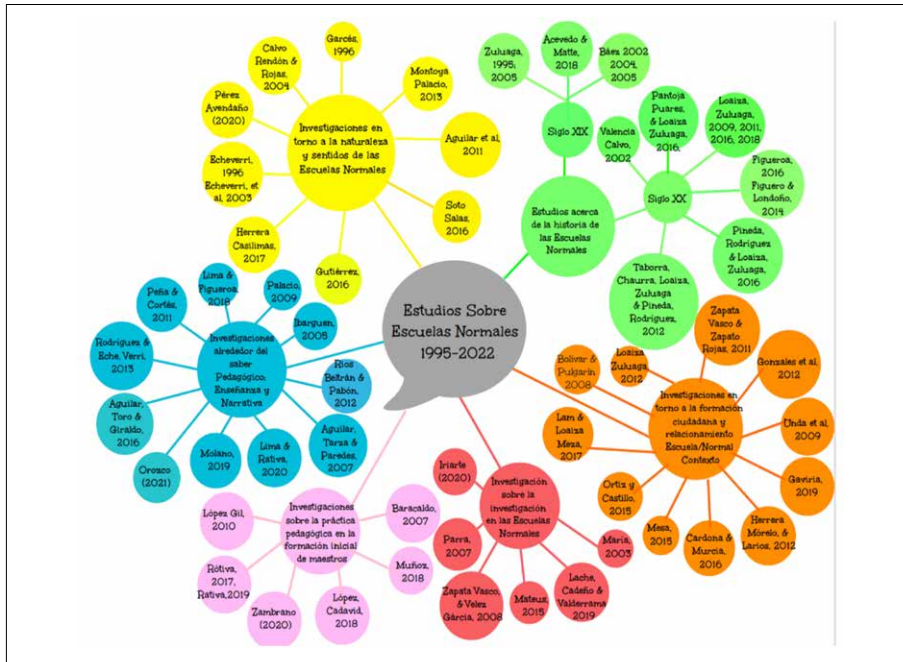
Estudios Sobre Escuelas Normales 1995-2022

Investigaciones en torno a la naturaleza y sentidos de las Escuelas Normales

Garcés, 1996

Calvo Rendón & Rojas, 2004

Montoya Palacio, 2013

Pérez Avendaño (2020)

Aguilar et al, 2011

Echeverri, 1996 Echeverri, et al, 2003

Soto Salas, 2016

Herrera Casilimas, 2017

Gutiérrez, 2016

Estudios acerca de la historia de las Escuelas Normales

Siglo XIX

Zuluaga, 1995, 2005

Acevedo & Matte, 2018

Báez 2002 2004, 2005

Siglo XX

Valencia Calvo, 2002

Pantoja Puares, & Loaiza Zuluaga, 2016,

Loaiza, Zuluaga, 2009, 2011, 2016, 2018

Figueroa, 2016 Figuero & Londoño, 2014

Pineda, Rodríguez & Loaiza, Zuluaga, 2016

Taborra, Chaurra, Loaiza, Zuluaga & Pineda, Rodríguez, 2012

Investigaciones alrededor del saber Pedagógico, Enseñanzas y Narrativa

Lima & Figueroa, 2018

Peña & Cortés, 2011

Palacio, 2009

Ibarguen, 2008

Rodríguez & Eche, Verri, 2013

Ríos Beltrán & Pabón, 2012

Aguilar, Toro & Giraldo, 2016

Aguilar, Taraa & Paredes, 2007

Molano, 2019

Lima & Rativa, 2020

Orozco (2021)

Investigaciones en torno a la formación ciudadana y relacionamiento Escuela/Normal Contexto

Zapata Vasco & Zapata Rojas, 2011

Bolívar & Pujkarin, 2008

Loaiza Zuluaga, 2012

Gonzales et al, 2012

Lam & Loaiza Meza, 2017

Unda et al, 2009

Ortiz y Castillo, 2015

Gaviria, 2019

Mesa, 2015

Cardona & Murcia, 2016

Herrera Morelo, & Larios, 2012

Investigación sobre la investigación en las Escuelas Normales

Iriarte (2020)

Parra, 2007

María, 2003

Zapata Vasco, & Velez García, 2008

Mateus, 2015

Lache, Cadeño & Valderrama 2019

Investigaciones sobre la práctica pedagógica en la formación inicial de maestros

López Gil, 2010

Baracaldo, 2007

Rátiva, 2017, Rativa,2019

Muñoz, 2018

Zambrano (2020)

López, Cadavid, 2018